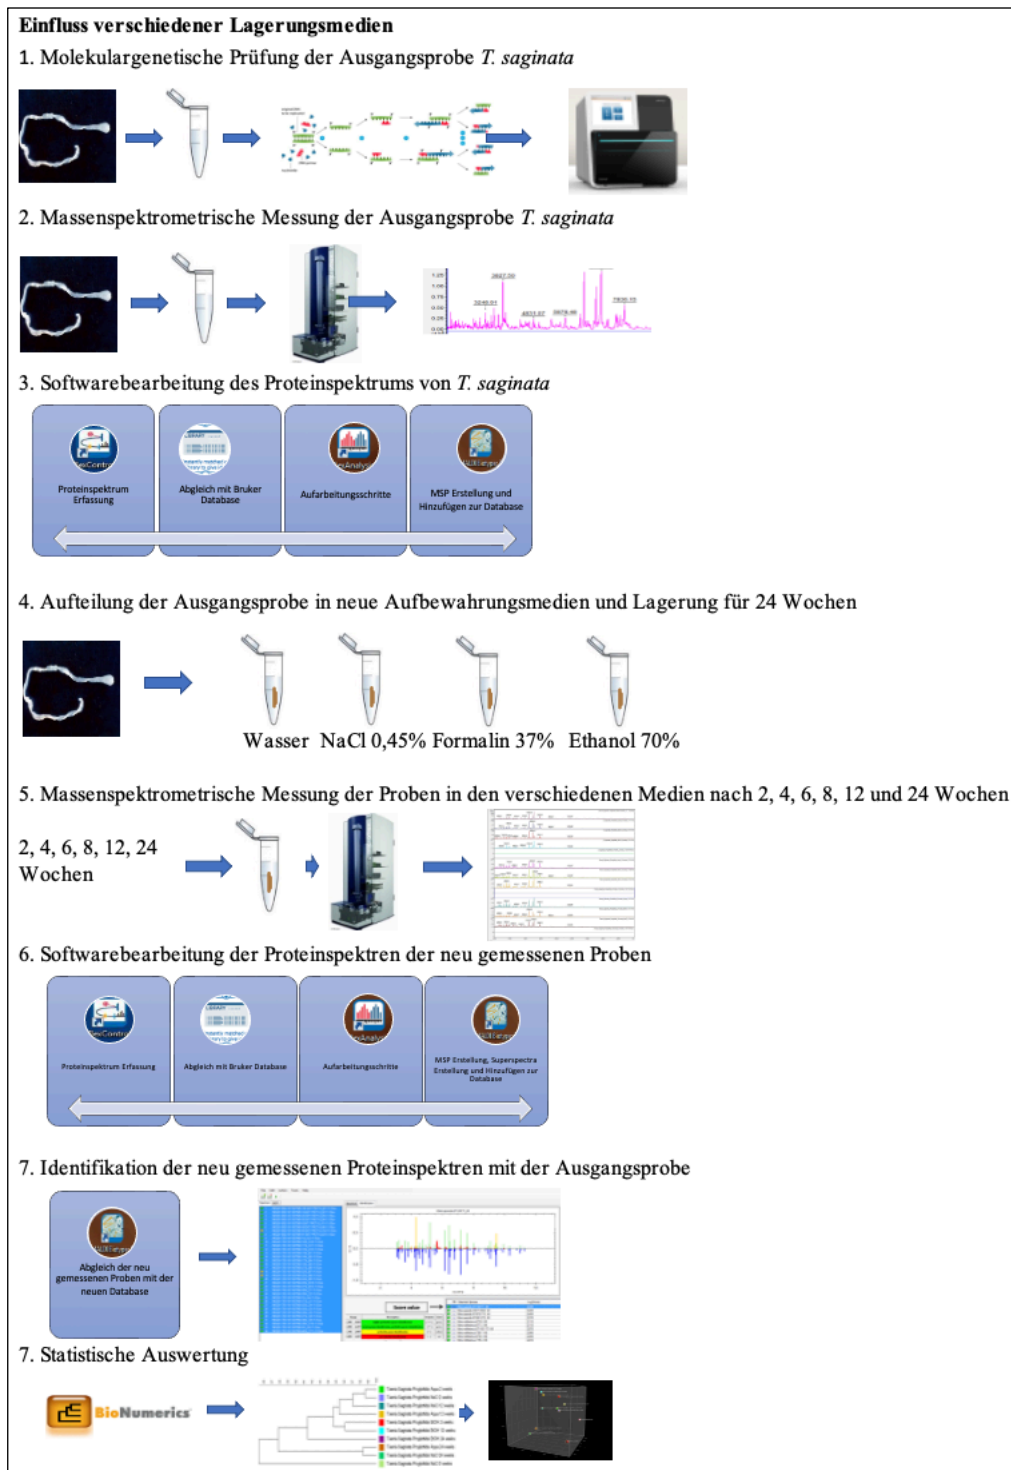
**Einfluss verschiedener Lagerungsmedien**

1. Molekulargenetische Prüfung der Ausgangsprobe *T. saginata*

2. Massenspektrometrische Messung der Ausgangsprobe *T. saginata*

3. Softwarebearbeitung des Proteinspektrums von *T. saginata*

Proteinspektrum Erfassung

Abgleich mit Bruker Database

Aufarbeitungsschritte

MSP Erstellung und Hinzufügen zur Database

4. Aufteilung der Ausgangsprobe in neue Aufbewahrungsmedien und Lagerung für 24 Wochen

Wasser NaCl 0,45% Formalin 37% Ethanol 70%

5. Massenspektrometrische Messung der Proben in den verschiedenen Medien nach 2, 4, 6, 8, 12 und 24 Wochen

2, 4, 6, 8, 12, 24 Wochen

6. Softwarebearbeitung der Proteinspektren der neu gemessenen Proben

Proteinspektrum Erfassung

Abgleich mit Bruker Database

Aufarbeitungsschritte

MSP Erstellung, Superspectra Erstellung und Hinzufügen zur Database

7. Identifikation der neu gemessenen Proteinspektren mit der Ausgangsprobe

Abgleich der neu gemessenen Proben mit der neuen Database

7. Statistische Auswertung

BioNumerics